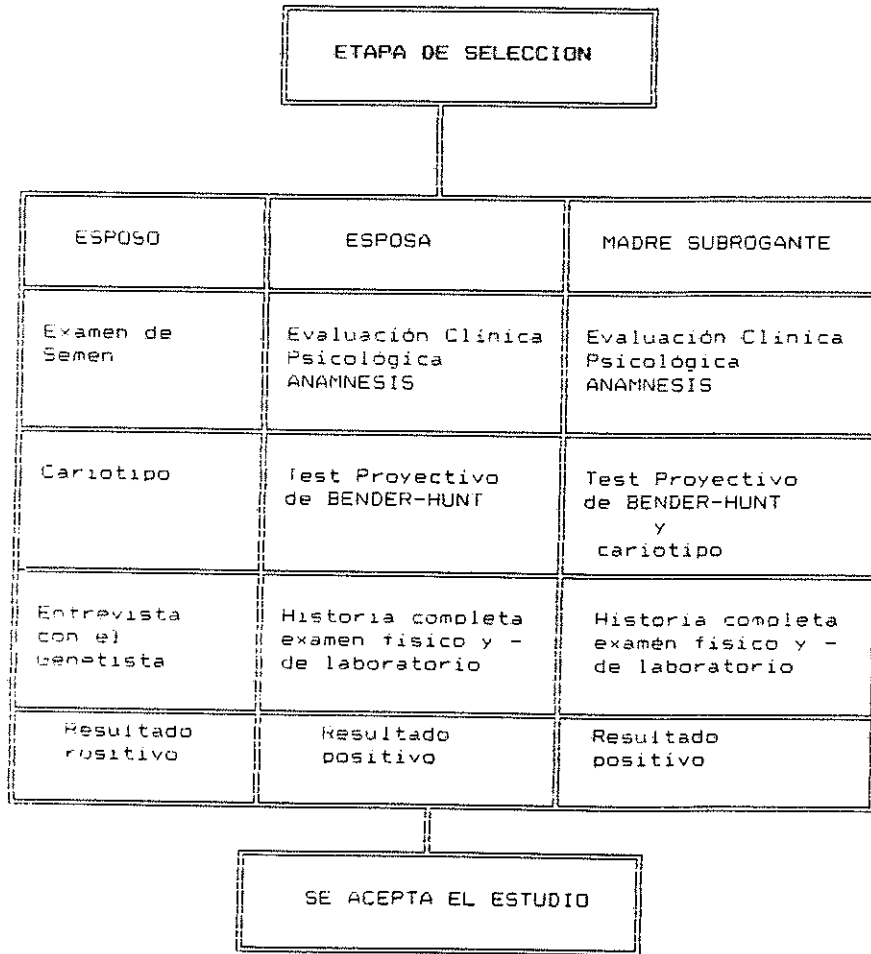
ETAPA DE SELECCION

| ESPOSO | ESPOSA | MADRE SUBROGANTE |
|---|---|---|
| Examen de Semen | Evaluación Clinica Psicológica ANAMNESIS | Evaluación Clinica Psicológica ANAMNESIS |
| Cariotipo | Test Proyectivo de BENDER-HUNT | Test Proyectivo de BENDER-HUNT y cariotipo |
| Entrevista con el Genetista | Historia completa examen fisico y - de laboratorio | Historia completa examén fisico y - de laboratorio |
| Resultado positivo | Resultado positivo | Resultado positivo |

SE ACEPTA EL ESTUDIO